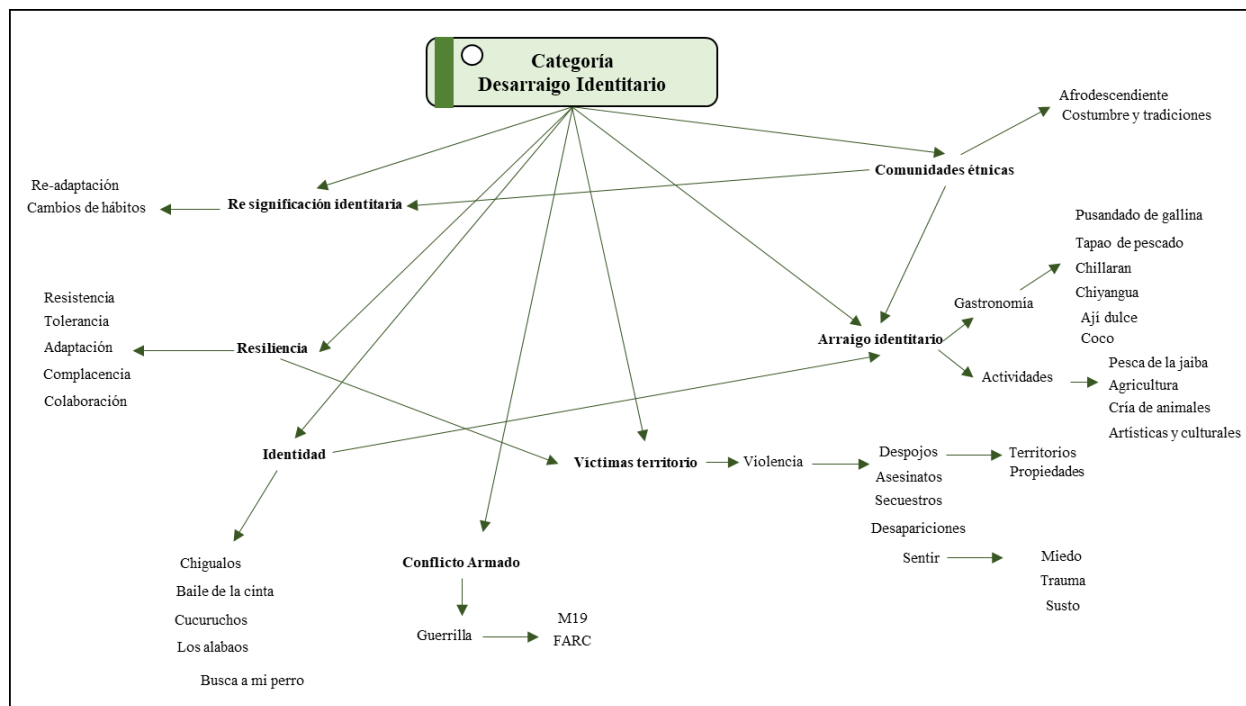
Categoría
Desarraigo Identitario

Afrodescendiente
Costumbre y tradiciones

Comunidades étnicas

Re-adaptación
Cambios de hábitos

Re significación identitaria

Pusandado de gallina
Tapao de pescado
Chillaran
Chiyangua
Ají dulce
Coco

Gastronomía

Resistencia
Tolerancia
Adaptación
Complacencia
Colaboración

Resiliencia

Arraigo identitario

Actividades

Pesca de la jaiba
Agricultura
Cría de animales
Artísticas y culturales

Identidad

Víctimas territorio

Violencia

Despojos
Asesinatos
Secuestros
Desapariciones

Territorios
Propiedades

Sentir

Miedo
Trauma
Susto

Chigualos
Baile de la cinta
Cucuruchos
Los alabaos
Busca a mi perro

Conflicto Armado

Guerrilla

M19
FARC